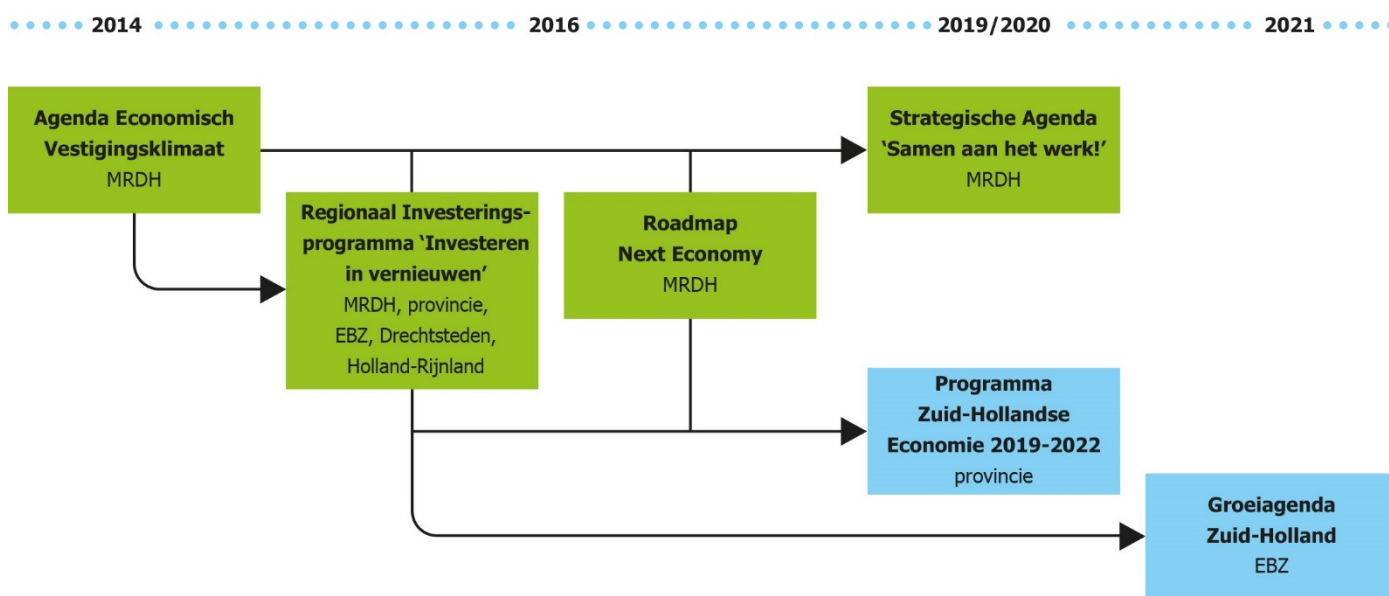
2014

2016

2019/2020

2021

Agenda Economisch Vestigingsklimaat
MRDH

Strategische Agenda 'Samen aan het werk!'
MRDH

Regionaal Investeringsprogramma 'Investeren in vernieuwen'
MRDH, provincie, EBZ, Drechtsteden, Holland-Rijnland

Roadmap Next Economy
MRDH

Programma Zuid-Hollandse Economie 2019-2022
provincie

Groeiagenda Zuid-Holland
EBZ